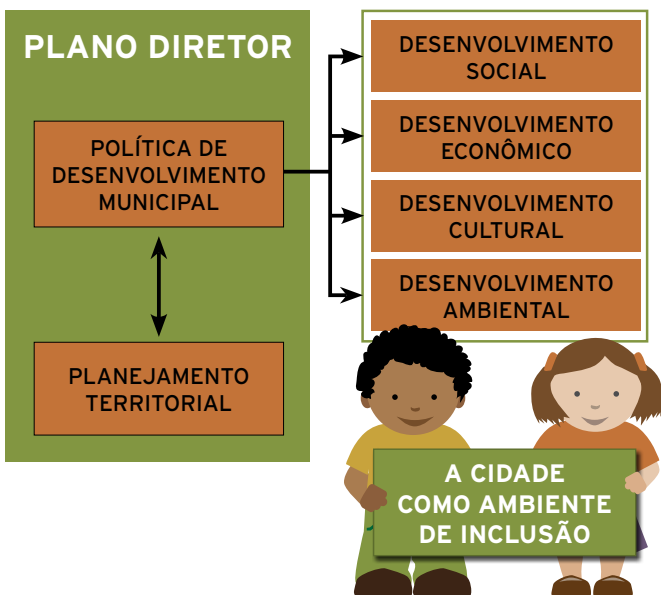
PLANO DIRETOR

POLÍTICA DE DESENVOLVIMENTO MUNICIPAL

PLANEJAMENTO TERRITORIAL

DESENVOLVIMENTO SOCIAL

DESENVOLVIMENTO ECONÔMICO

DESENVOLVIMENTO CULTURAL

DESENVOLVIMENTO AMBIENTAL

A CIDADE COMO AMBIENTE DE INCLUSÃO